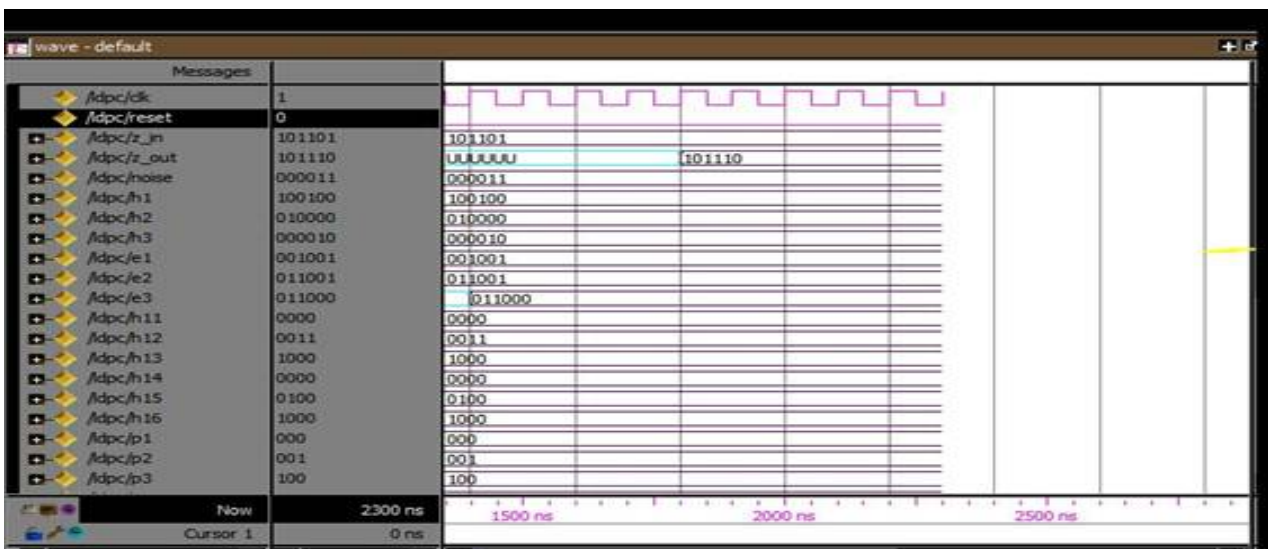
wave - default

| Messages | | |
|---|---|---|
| /ldpc/clk | 1 | |
| /ldpc/reset | 0 | |
| /ldpc/z_in | 101101 | 101101 |
| /ldpc/z_out | 101110 | UUUUUU 101110 |
| /ldpc/noise | 000011 | 000011 |
| /ldpc/h1 | 100100 | 100100 |
| /ldpc/h2 | 010000 | 010000 |
| /ldpc/h3 | 000010 | 000010 |
| /ldpc/e1 | 001001 | 001001 |
| /ldpc/e2 | 011001 | 011001 |
| /ldpc/e3 | 011000 | 011000 |
| /ldpc/h11 | 0000 | 0000 |
| /ldpc/h12 | 0011 | 0011 |
| /ldpc/h13 | 1000 | 1000 |
| /ldpc/h14 | 0000 | 0000 |
| /ldpc/h15 | 0100 | 0100 |
| /ldpc/h16 | 1000 | 1000 |
| /ldpc/p1 | 000 | 000 |
| /ldpc/p2 | 001 | 001 |
| /ldpc/p3 | 100 | 100 |

Now 2300 ns
Cursor 1 0 ns

1500 ns 2000 ns 2500 ns